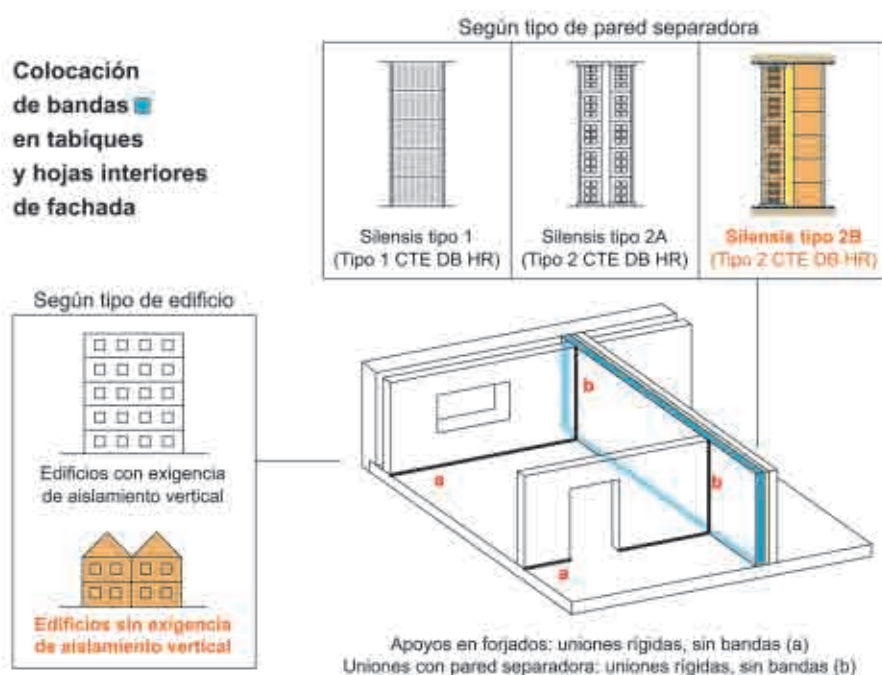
Colocación de bandas en tabiques y hojas interiores de fachada

Según tipo de pared separadora

Silensis tipo 1
(Tipo 1 CTE DB HR)

Silensis tipo 2A
(Tipo 2 CTE DB HR)

Silensis tipo 2B
(Tipo 2 CTE DB HR)

Según tipo de edificio

Edificios con exigencia de aislamiento vertical

Edificios sin exigencia de aislamiento vertical

b

a

b

a

Apoyos en forjados: uniones rígidas, sin bandas (a)
Uniones con pared separadora: uniones rígidas, sin bandas (b)